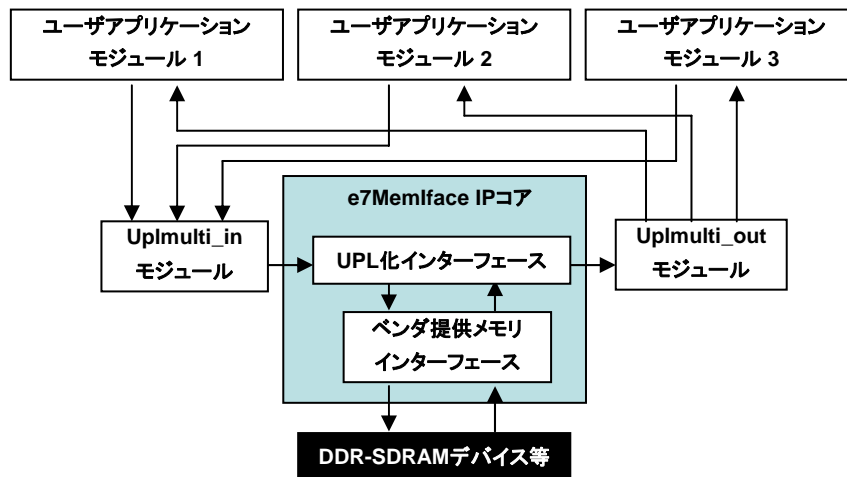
ユーザアプリケーション
モジュール 1

ユーザアプリケーション
モジュール 2

ユーザアプリケーション
モジュール 3

e7MemIface IPコア

Uplmulti_in
モジュール

UPL化インターフェース

Uplmulti_out
モジュール

ベンダ提供メモリ
インターフェース

DDR-SDRAMデバイス等